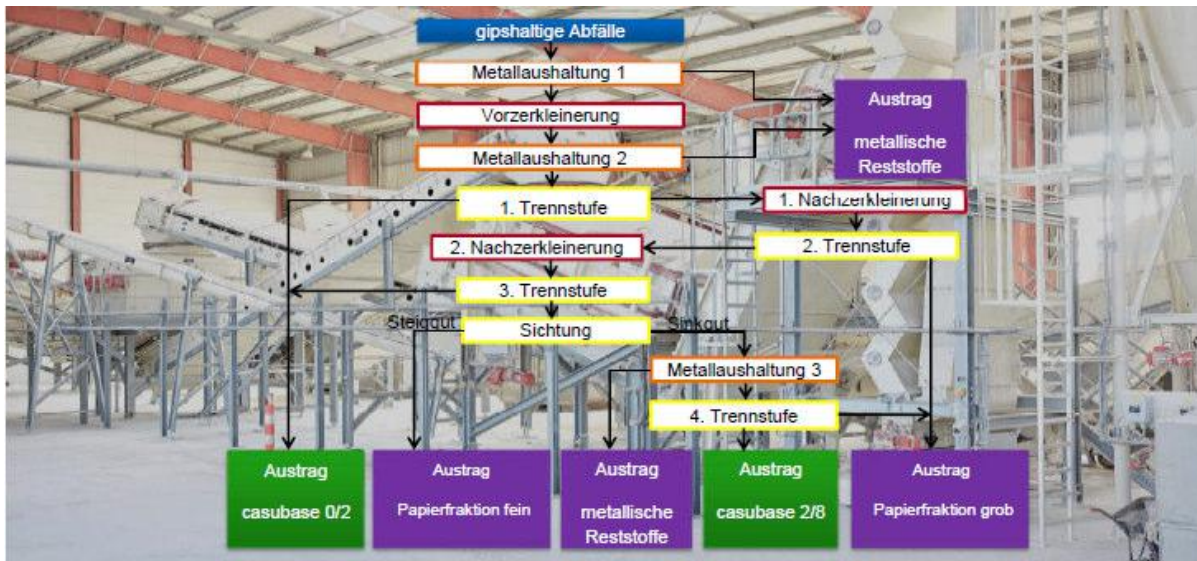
gipshaltige Abfälle

Metallaushaltung 1

Vorzerkleinerung

Metallaushaltung 2

Austrag

metallische Reststoffe

1. Trennstufe

1. Nachzerkleinerung

2. Nachzerkleinerung

2. Trennstufe

3. Trennstufe

Steiggut

Sichtung

Sinkgut

Metallaushaltung 3

4. Trennstufe

Austrag

casubase 0/2

Austrag

Papierfraktion fein

Austrag

metallische Reststoffe

Austrag

casubase 2/8

Austrag

Papierfraktion grob